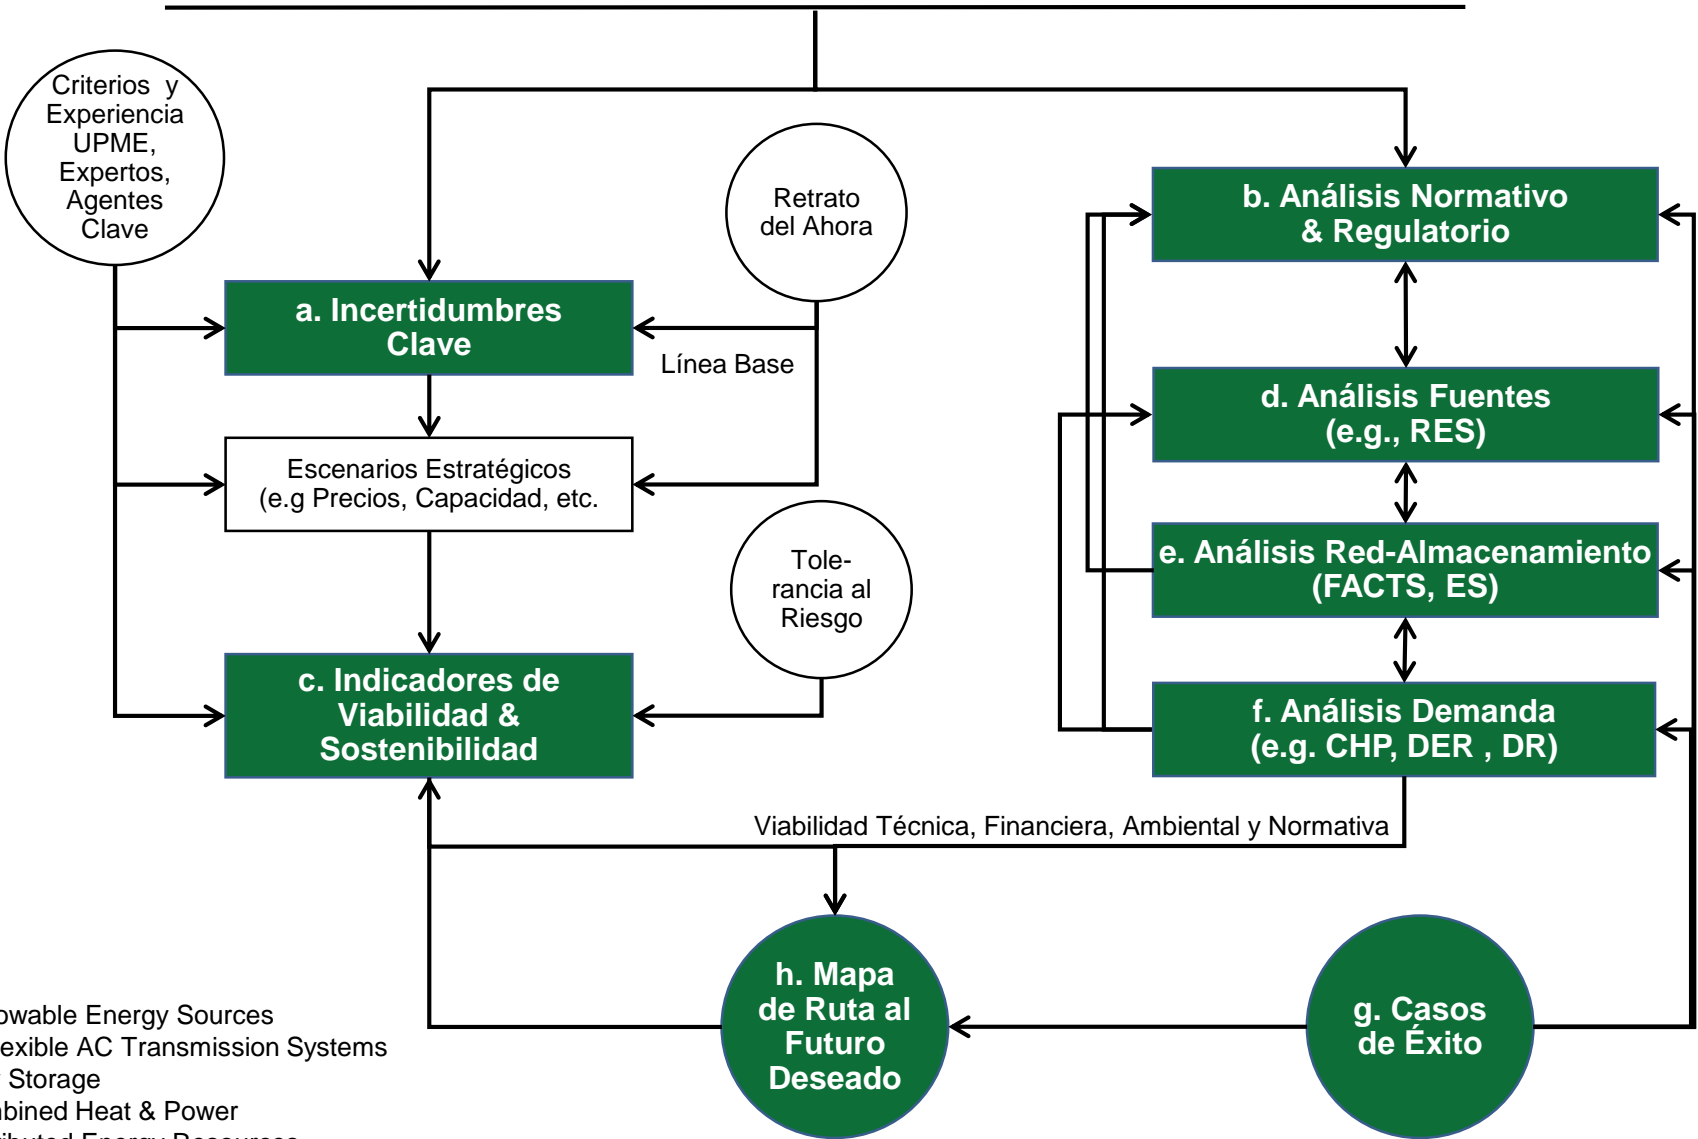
Criterios y Experiencia UPME, Expertos, Agentes Clave

Retrato del Ahora

b. Análisis Normativo & Regulatorio

a. Incertidumbres Clave

Línea Base

d. Análisis Fuentes (e.g., RES)

Escenarios Estratégicos (e.g Precios, Capacidad, etc.

e. Análisis Red-Almacenamiento (FACTS, ES)

Tole-rancia al Riesgo

c. Indicadores de Viabilidad & Sostenibilidad

f. Análisis Demanda (e.g. CHP, DER , DR)

Viabilidad Técnica, Financiera, Ambiental y Normativa

h. Mapa de Ruta al Futuro Deseado

g. Casos de Éxito

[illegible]owable Energy Sources
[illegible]exible AC Transmission Systems
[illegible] Storage
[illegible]bined Heat & Power
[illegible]